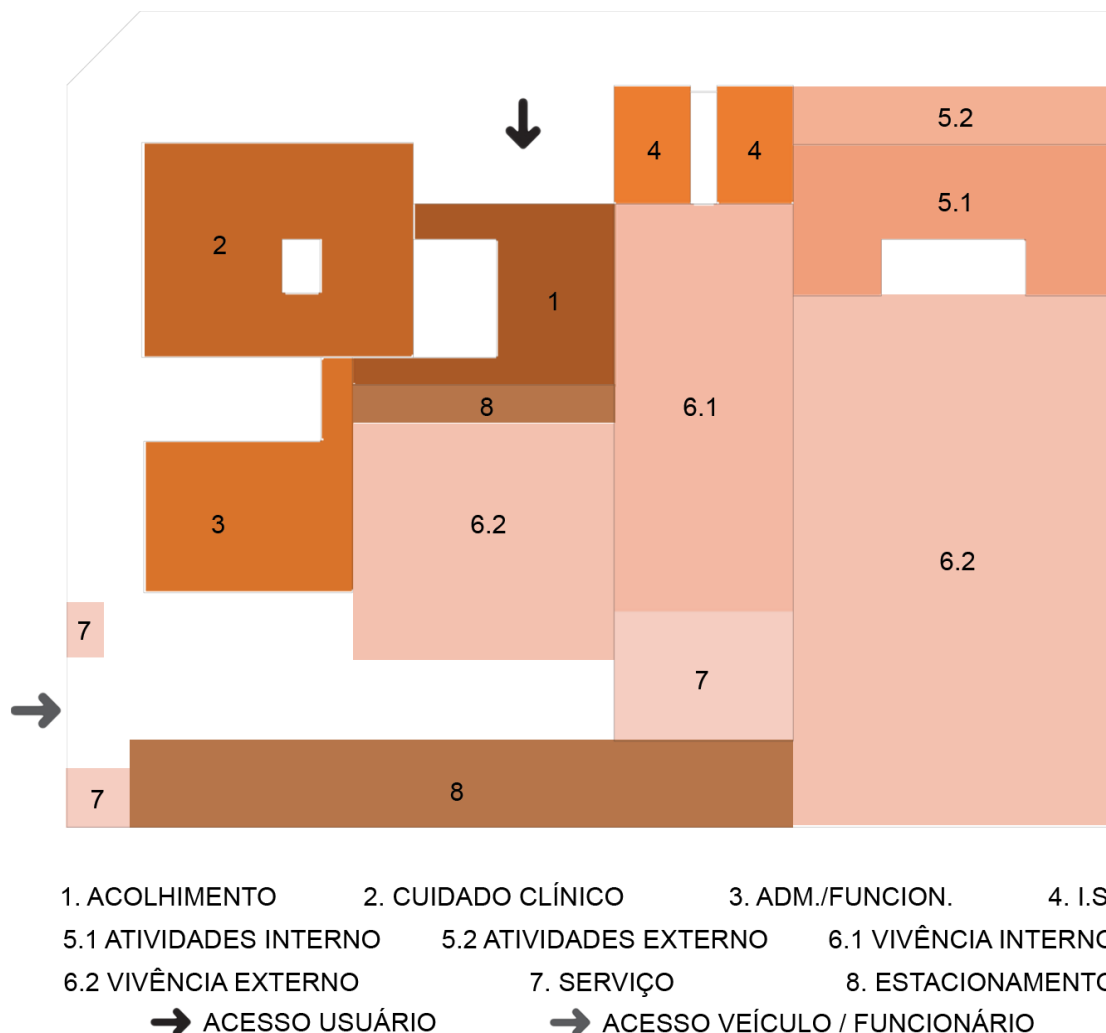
4
4
5.2
5.1
2
1
8
6.1
3
6.2
6.2
7
7
7
8

1. ACOLHIMENTO 2. CUIDADO CLÍNICO 3. ADM./FUNCION. 4. I.S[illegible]
5.1 ATIVIDADES INTERNO 5.2 ATIVIDADES EXTERNO 6.1 VIVÊNCIA INTERN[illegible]
6.2 VIVÊNCIA EXTERNO 7. SERVIÇO 8. ESTACIONAMENT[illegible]
ACESSO USUÁRIO ACESSO VEÍCULO / FUNCIONÁRIO